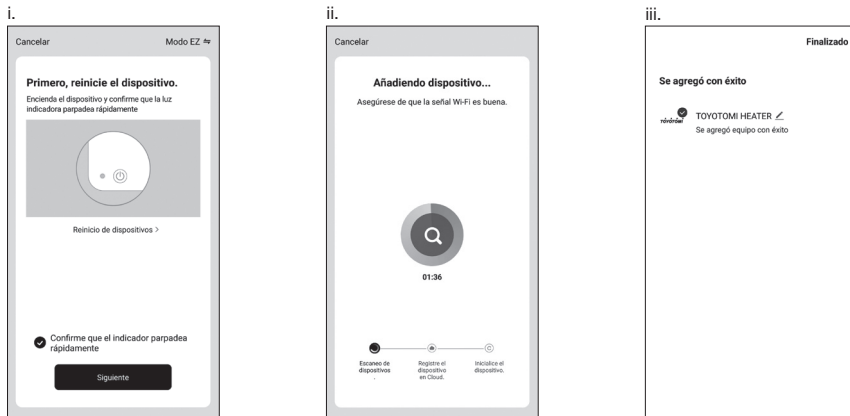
i.

Cancelar

Modo EZ ⇋

Primero, reinicie el dispositivo.

Encienda el dispositivo y confirme que la luz indicadora parpadea rápidamente

Reinicio de dispositivos >

Confirme que el indicador parpadea rápidamente

Siguiente

ii.

Cancelar

Añadiendo dispositivo...

Asegúrese de que la señal Wi-Fi es buena.

01:36

Escaneo de dispositivos .

Registre el dispositivo en Cloud.

Inicialice el dispositivo.

iii.

Finalizado

Se agregó con éxito

TOYOTOMI

TOYOTOMI HEATER

Se agregó equipo con éxito